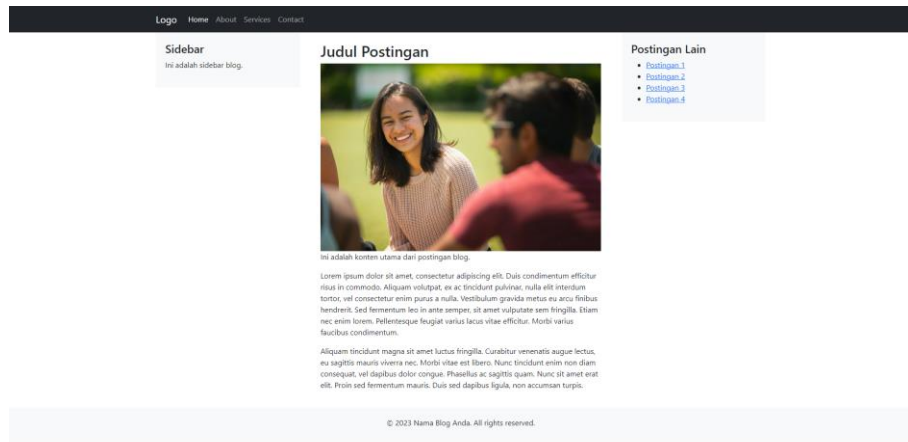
Logo Home About Services Contact

Sidebar

Ini adalah sidebar blog.

Judul Postingan

Ini adalah konten utama dari postingan blog.

Lorem ipsum dolor sit amet, consectetur adipiscing elit. Duis condimentum efficitur risus in commodo. Aliquam volutpat, ex ac tincidunt pulvinar, nulla elit interdum tortor, vel consectetur enim purus a nulla. Vestibulum gravida metus eu arcu finibus hendrerit. Sed fermentum leo in ante semper, sit amet vulputate sem fringilla. Etiam nec enim lorem. Pellentesque feugiat varius lacus vitae efficitur. Morbi varius faucibus condimentum.

Aliquam tincidunt magna sit amet luctus fringilla. Curabitur venenatis augue lectus, eu sagittis mauris viverra nec. Morbi vitae est libero. Nunc tincidunt enim non diam consequat, vel dapibus dolor congue. Phasellus ac sagittis quam. Nunc sit amet erat elit. Proin sed fermentum mauris. Duis sed dapibus ligula, non accumsan turpis.

Postingan Lain

- Postingan 1
- Postingan 2
- Postingan 3
- Postingan 4

© 2023 Nama Blog Anda. All rights reserved.